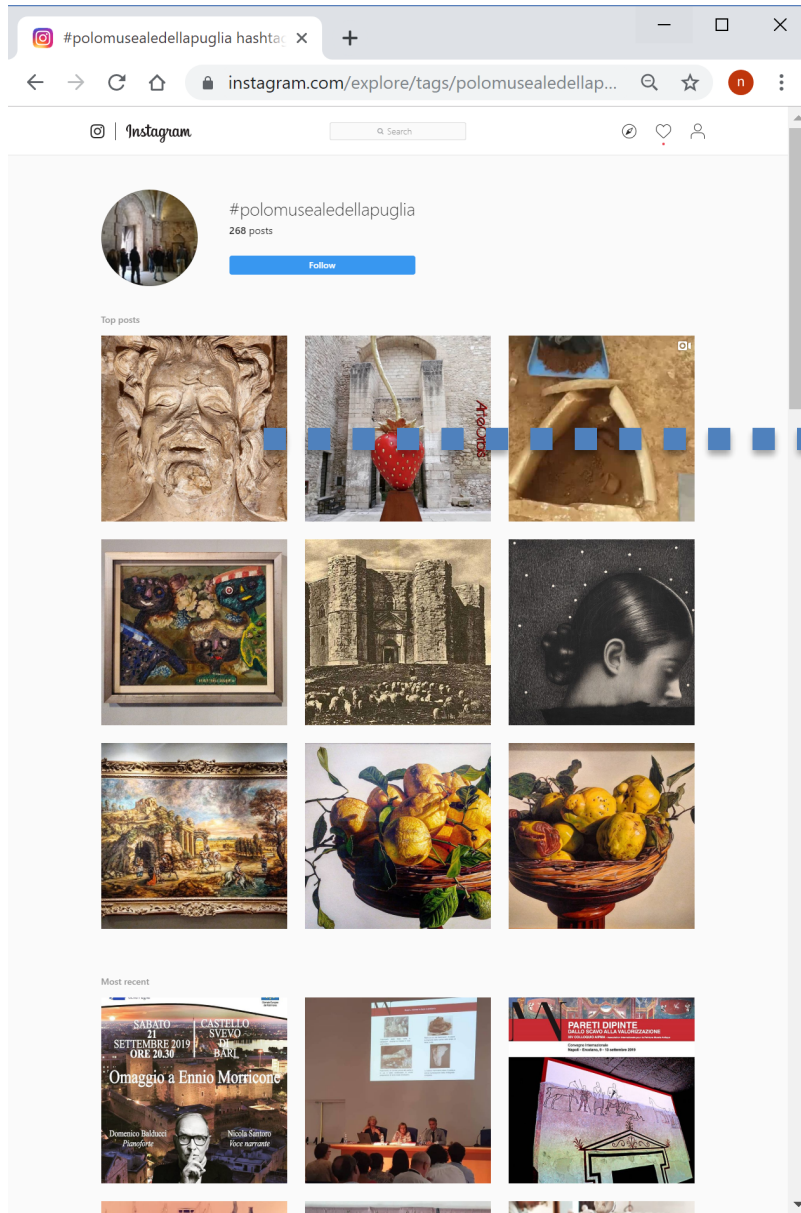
#polomusealedellapuglia hashtag ×

instagram.com/explore/tags/polomusealedellap...

n

Instagram

Search

#polomusealedellapuglia
268 posts

Follow

Top posts

Most recent

SABATO 21 SETTEMBRE 2019 ORE 20.30

CASTELLO SVEVO DI BARI

Omaggio a Ennio Morricone

Domenico Balducci
Pianoforte

Nicola Santoro
Voce narrante

PARETI DIPINTE
DALLO SCAVO ALLA VALORIZZAZIONE